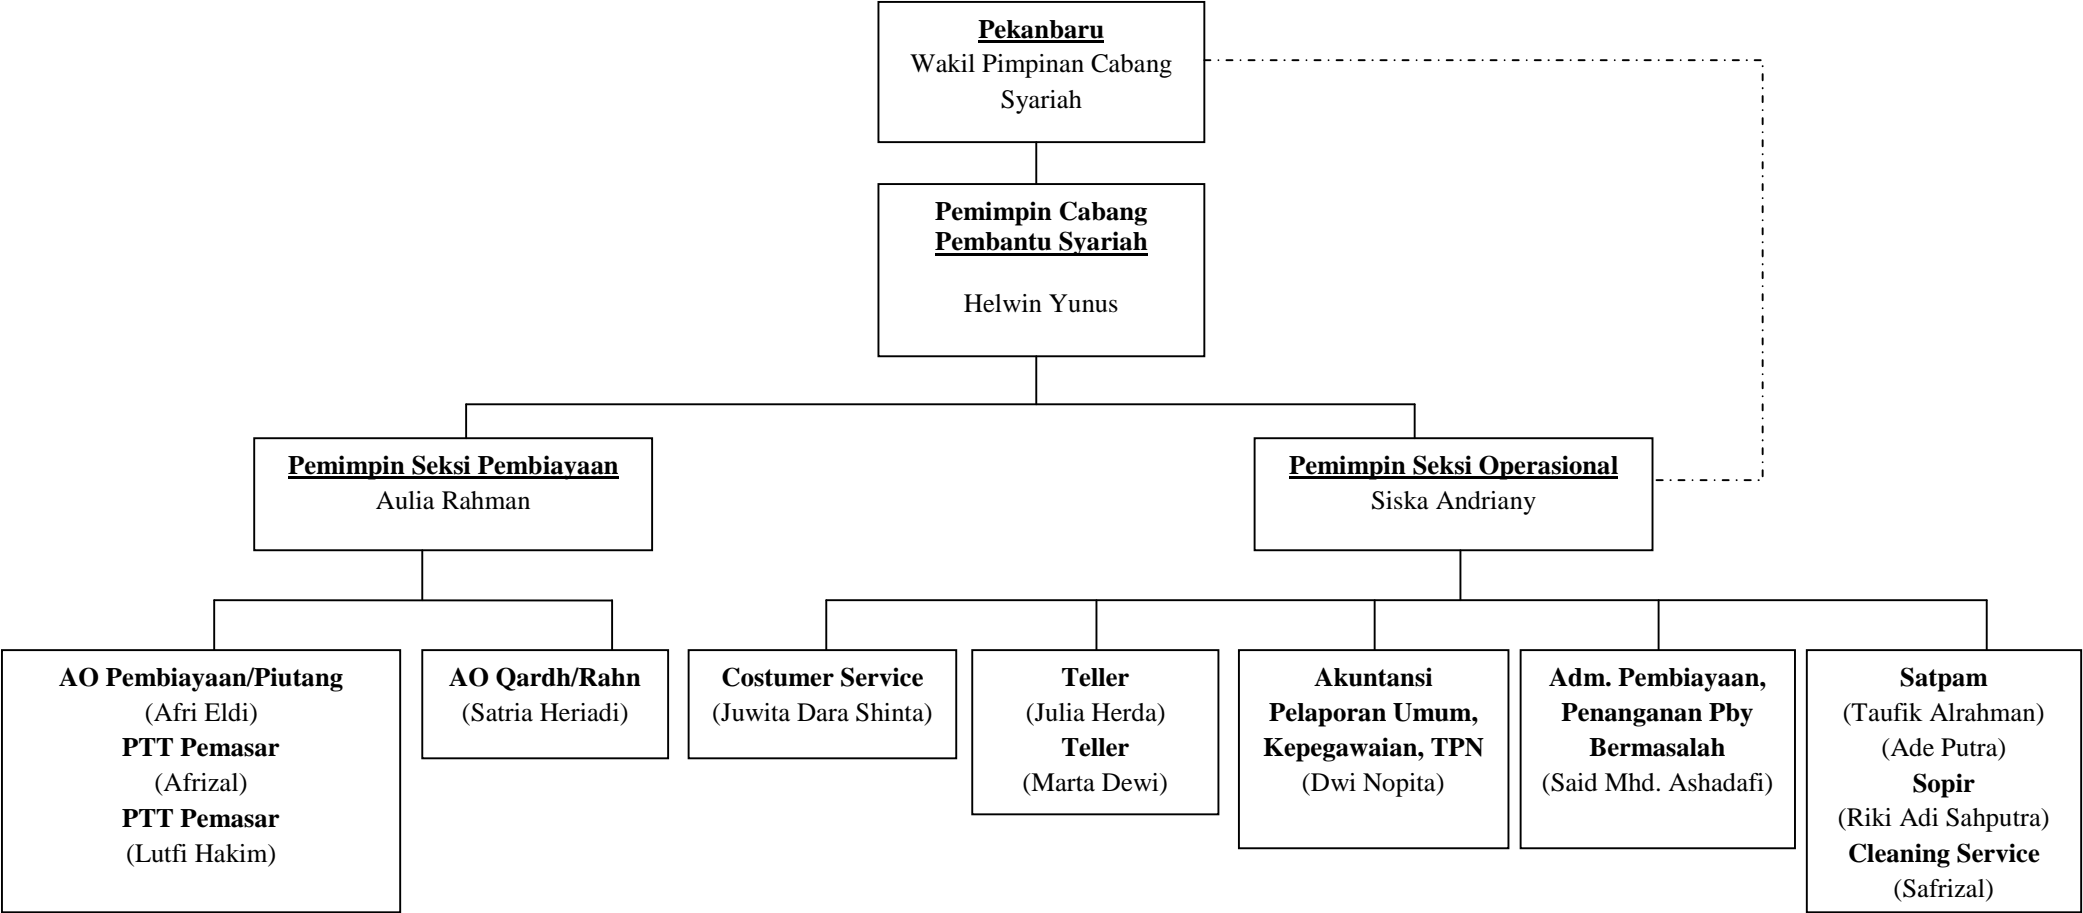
Pekanbaru
Wakil Pimpinan Cabang Syariah

Pemimpin Cabang Pembantu Syariah

Helwin Yunus

Pemimpin Seksi Pembiayaan
Aulia Rahman

Pemimpin Seksi Operasional
Siska Andriany

AO Pembiayaan/Piutang
(Afri Eldi)
PTT Pemasar
(Afrizal)
PTT Pemasar
(Lutfi Hakim)

AO Qardh/Rahn
(Satria Heriadi)

Costumer Service
(Juwita Dara Shinta)

Teller
(Julia Herda)
Teller
(Marta Dewi)

Akuntansi Pelaporan Umum, Kepegawaian, TPN
(Dwi Nopita)

Adm. Pembiayaan, Penanganan Pby Bermasalah
(Said Mhd. Ashadafi)

Satpam
(Taufik Alrahman)
(Ade Putra)
Sopir
(Riki Adi Sahputra)
Cleaning Service
(Safrizal)